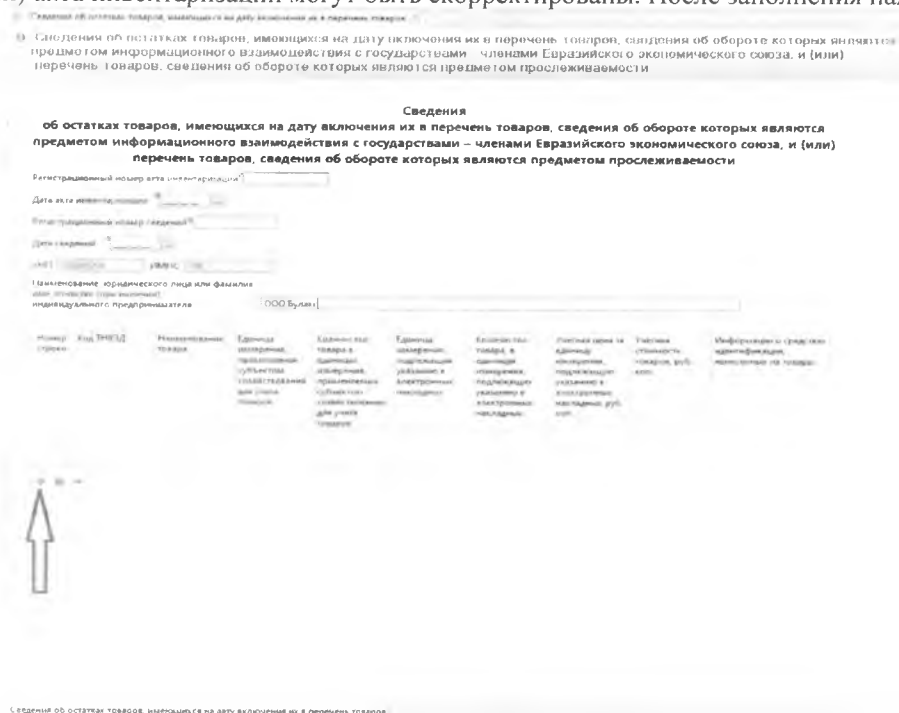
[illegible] акта инвентаризации могут быть скорректированы. После заполнения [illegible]

Сведения об остатках товаров, имеющихся на дату включения их в перечень товаров

Сведения об остатках товаров, имеющихся на дату включения их в перечень товаров, сведения об обороте которых являются предметом информационного взаимодействия с государствами – членами Евразийского экономического союза, и (или) перечень товаров, сведения об обороте которых являются предметом прослеживаемости

Сведения
об остатках товаров, имеющихся на дату включения их в перечень товаров, сведения об обороте которых являются предметом информационного взаимодействия с государствами – членами Евразийского экономического союза, и (или) перечень товаров, сведения об обороте которых являются предметом прослеживаемости

Регистрационный номер акта инвентаризации*

Дата акта инвентаризации*

Регистрационный номер сведений*

Дата сведений*

ИНН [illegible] УИН/КПП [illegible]

Наименование юридического лица или фамилия, имя, отчество (при наличии) индивидуального предпринимателя ООО Булан

| Номер строки | Код ТНВЭД | Наименование товара | Единица измерения, применяемая субъектом хозяйствования для учета товаров | Количество товара в единицах измерения, применяемых субъектом хозяйствования для учета товаров | Единица измерения, подлежащая указанию в электронных накладных | Количество товара, в единицах измерения, подлежащих указанию в электронных накладных | Учетная цена за единицу измерения, подлежащую указанию в электронных накладных, руб. коп. | Учетная стоимость товаров, руб. коп. | Информация о средствах идентификации, нанесенных на товары |
|---|---|---|---|---|---|---|---|---|---|

+ ✎ −

Сведения об остатках товаров, имеющихся на дату включения их в перечень товаров